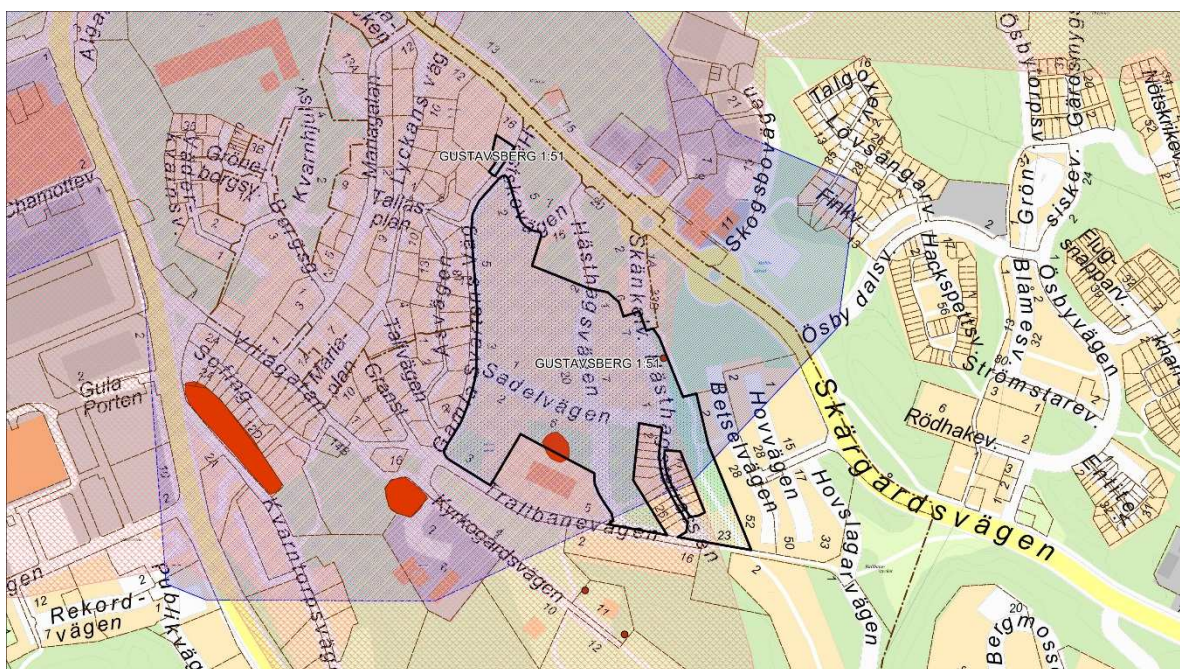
GUSTAVSBERG 1:51
GUSTAVSBERG 1:51
Chamottev.
Gröne borgsv.
Kvarnhjulsv.
Bergsg.
Managatan
Lyckans väg
Tallås plan
Kvarntorpsv.
Villagatan
Sofling.
Maria plan
Granst.
Tallvägen
Åsvägen
Gamla Svartsövägen
Sadelvägen
Hästhovsvägen
Skänkelv.
Hästhov.
Betselvägen
Hovvägen
Hovslagarvägen
Travbanevägen
Kyrkogårdsvägen
Skogsbovägen
Finkv.
Ösby dalsv.
Skärgårdsvägen
Talgoxev.
Lövsångarv.
Hackspettsv.
Blåmesv.
Grönsiskev.
Flugsnapparv.
Ösbyvägen
Strömstarev.
Rödhakev.
Ösbydrottv.
Gärdsmygsv.
Nötskrikev.
Gula Porten
Rekord-vägen
publikvägen
Bergmossv.